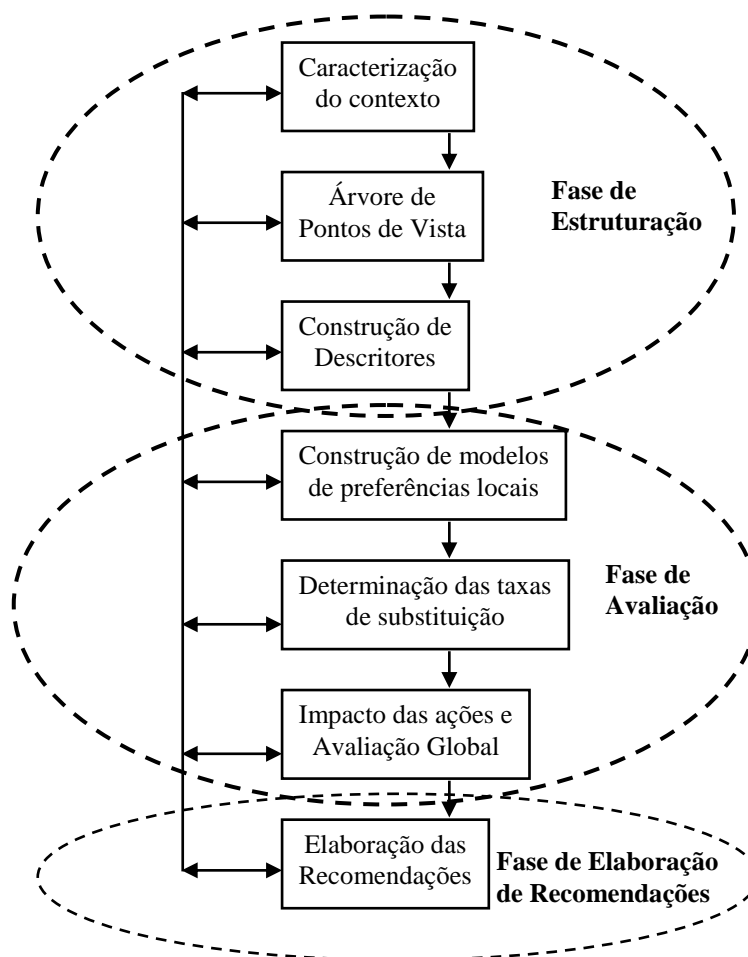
Caracterização do contexto

Árvore de Pontos de Vista

Fase de Estruturação

Construção de Descritores

Construção de modelos de preferências locais

Determinação das taxas de substituição

Fase de Avaliação

Impacto das ações e Avaliação Global

Elaboração das Recomendações

Fase de Elaboração de Recomendações